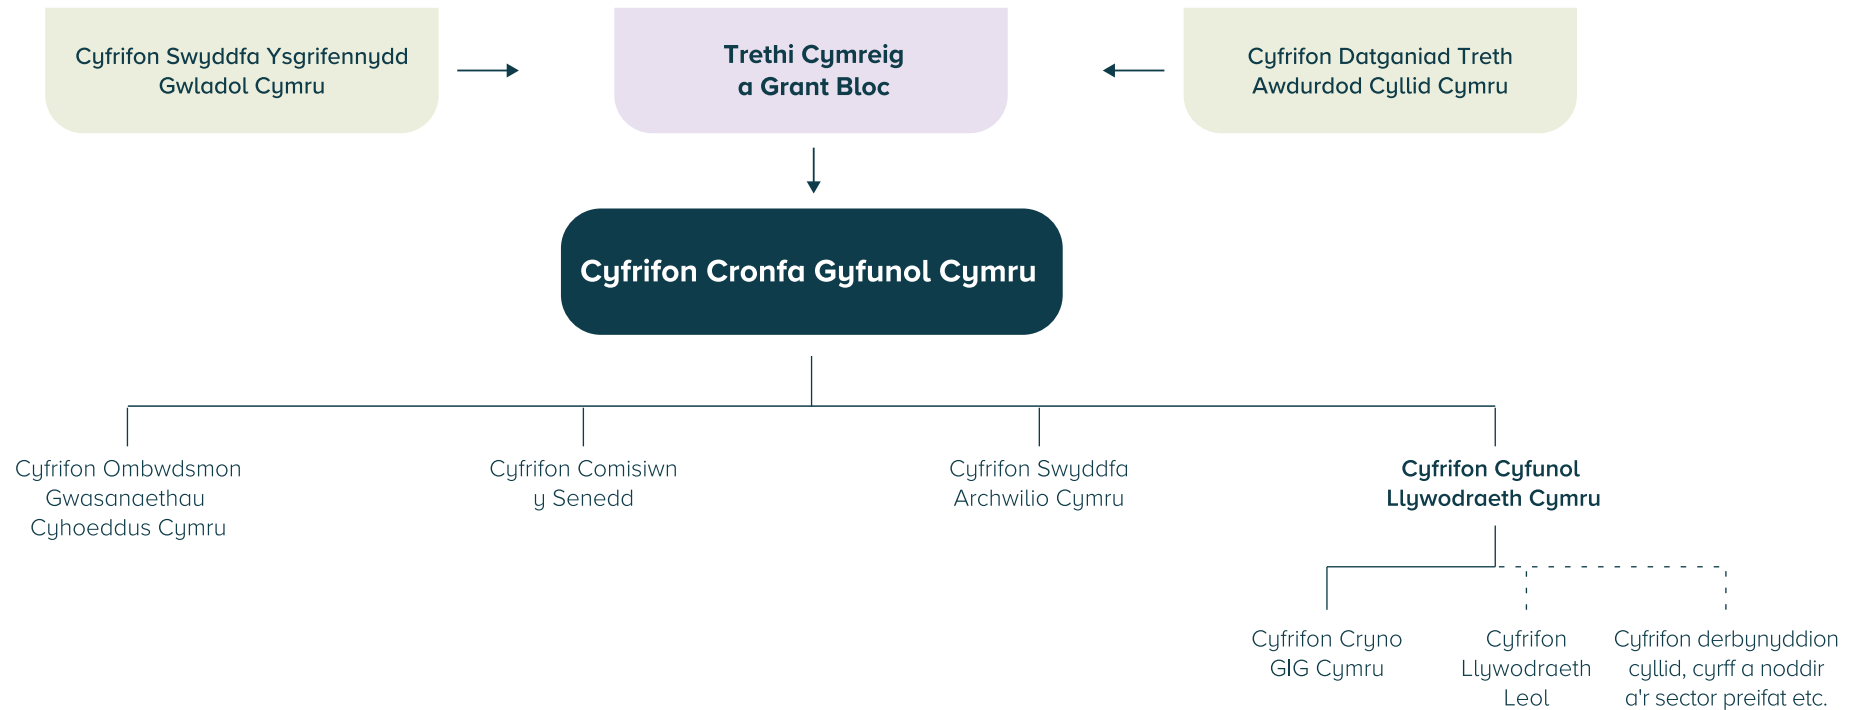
Cyfrifon Swyddfa Ysgrifennydd Gwladol Cymru

Trethi Cymreig a Grant Bloc

Cyfrifon Datganiad Treth Awdurdod Cyllid Cymru

Cyfrifon Cronfa Gyfunol Cymru

Cyfrifon Ombwdsmon Gwasanaethau Cyhoeddus Cymru

Cyfrifon Comisiwn y Senedd

Cyfrifon Swyddfa Archwilio Cymru

Cyfrifon Cyfunol Llywodraeth Cymru

Cyfrifon Cryno GIG Cymru

Cyfrifon Llywodraeth Leol

Cyfrifon derbynyddion cyllid, cyrff a noddir a'r sector preifat etc.